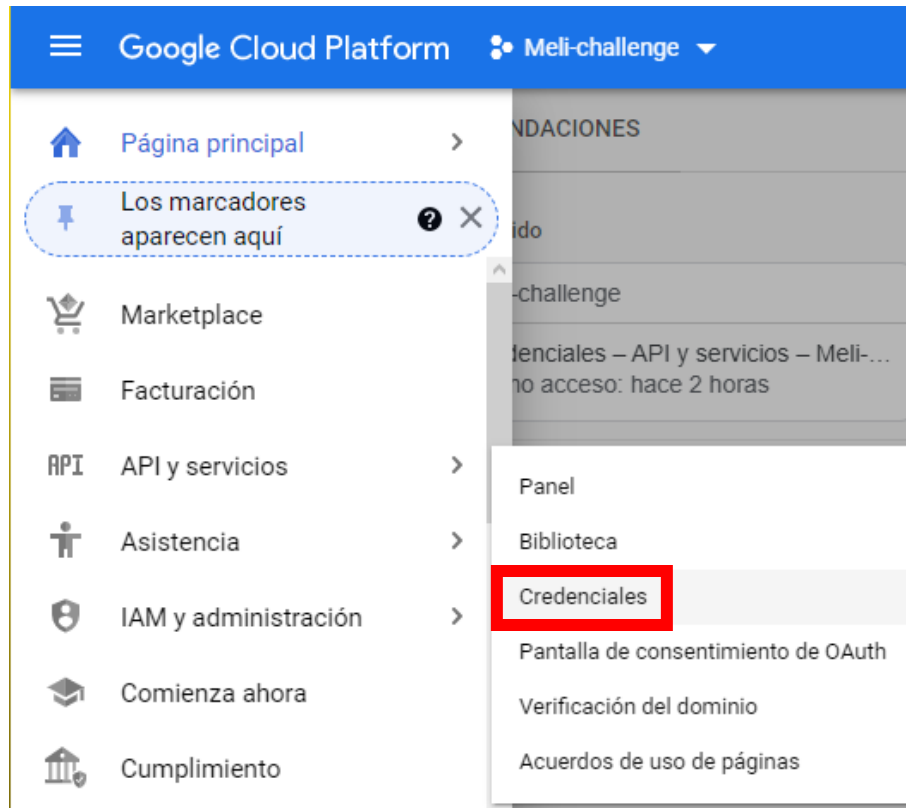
Google Cloud Platform Meli-challenge

Página principal

Los marcadores aparecen aquí

Marketplace

Facturación

API API y servicios

Asistencia

IAM y administración

Comienza ahora

Cumplimiento

NDACIONES

ido

-challenge

denciales – API y servicios – Meli-…
no acceso: hace 2 horas

Panel

Biblioteca

Credenciales

Pantalla de consentimiento de OAuth

Verificación del dominio

Acuerdos de uso de páginas